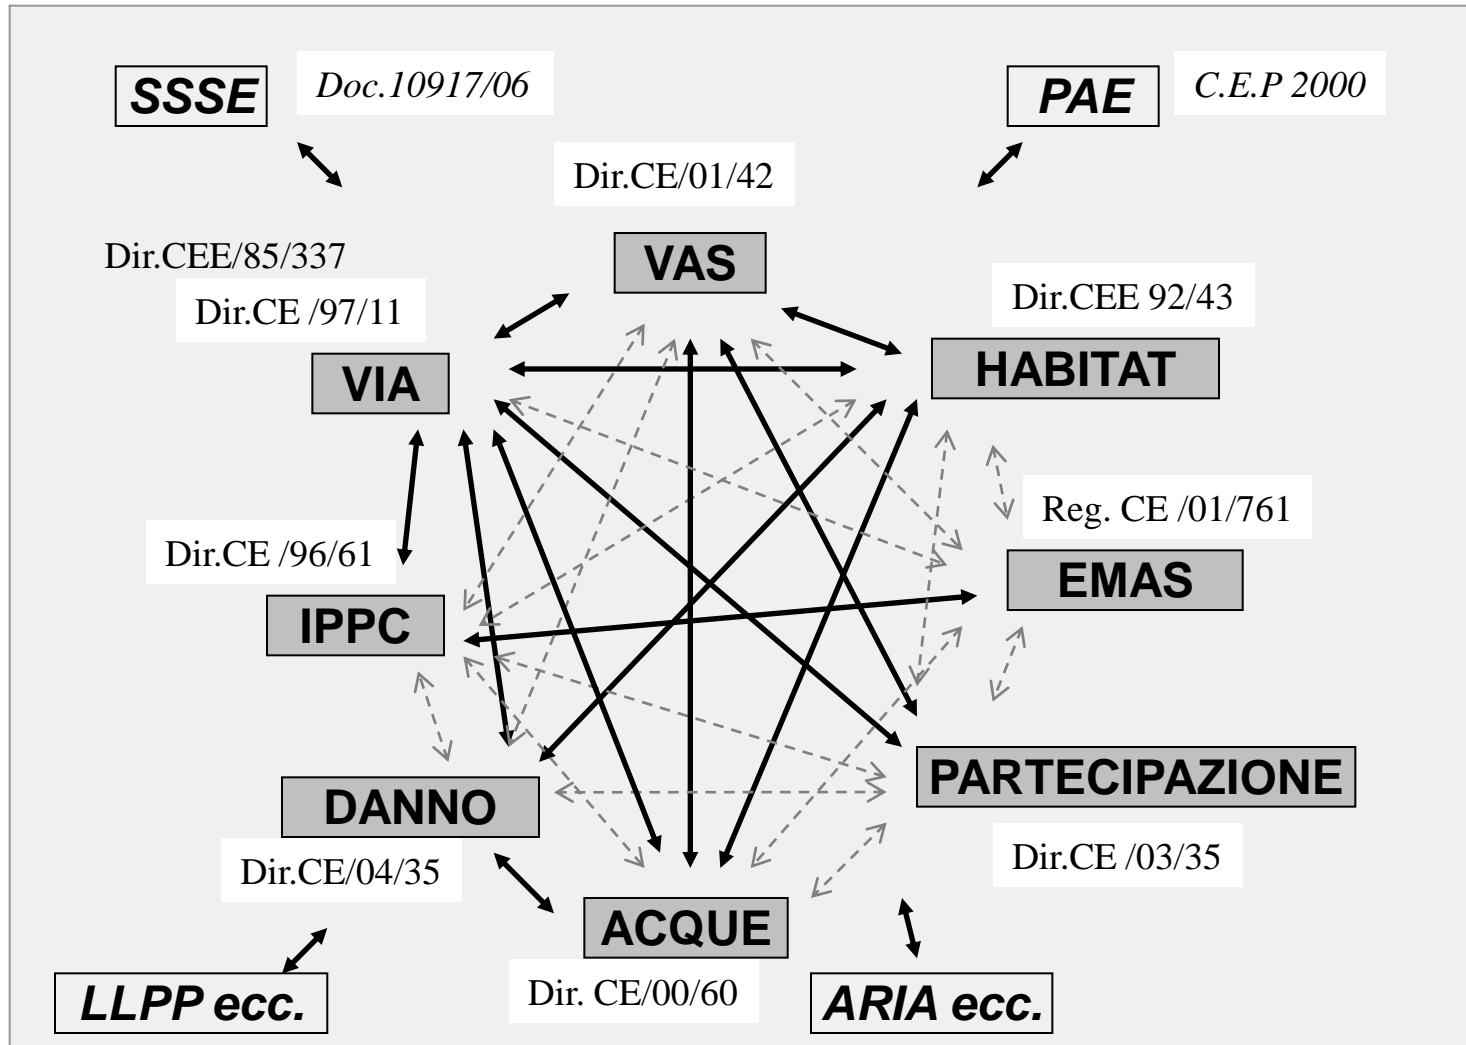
SSSE
Doc.10917/06

PAE
C.E.P 2000

Dir.CE/01/42
VAS

Dir.CEE/85/337
Dir.CE /97/11
VIA

Dir.CEE 92/43
HABITAT

Reg. CE /01/761
EMAS

Dir.CE /96/61
IPPC

PARTECIPAZIONE
Dir.CE /03/35

DANNO
Dir.CE/04/35

ACQUE
Dir. CE/00/60

LLPP ecc.

ARIA ecc.